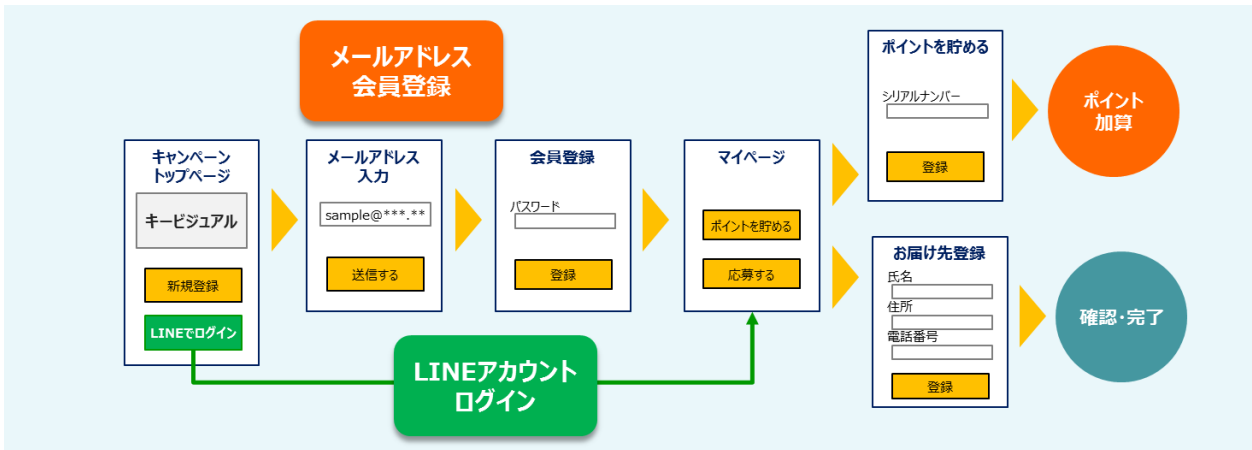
メールアドレス
会員登録

キャンペーン
トップページ

キービジュアル

新規登録

LINEでログイン

メールアドレス
入力

sample@***.**

送信する

会員登録

パスワード

登録

マイページ

ポイントを貯める

応募する

ポイントを貯める

シリアルナンバー

登録

ポイント
加算

お届け先登録

氏名

住所

電話番号

登録

確認・完了

LINEアカウント
ログイン